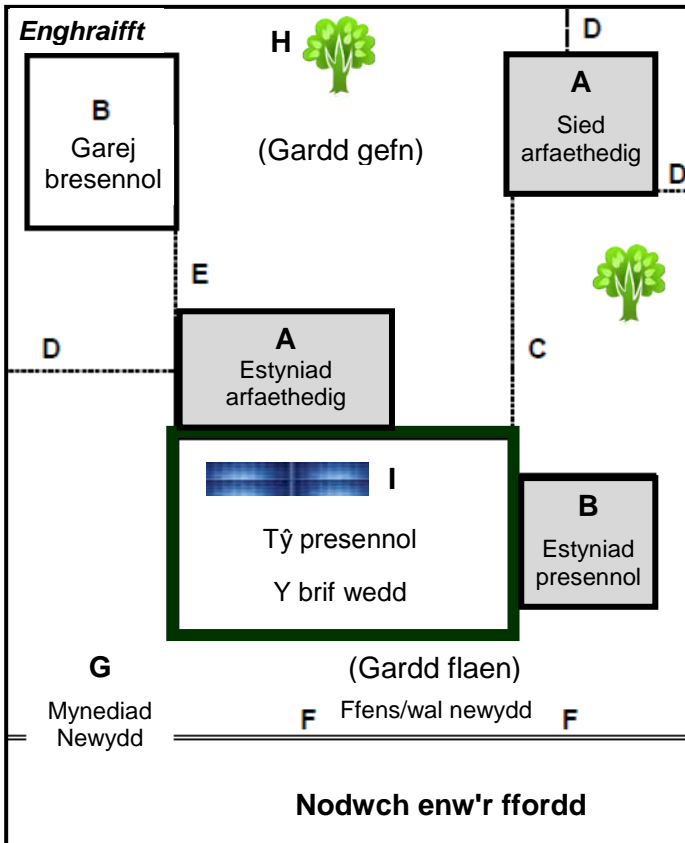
Enghraifft

H

D

B
Garej bresennol

(Gardd gefn)

A
Sied arfaethedig

D

E

D

A
Estyniad arfaethedig

C

I

Tŷ presennol

Y brif wedd

B
Estyniad presennol

G

(Gardd flaen)

Mynediad Newydd

F

Ffens/wal newydd

F

Nodwch enw'r ffordd